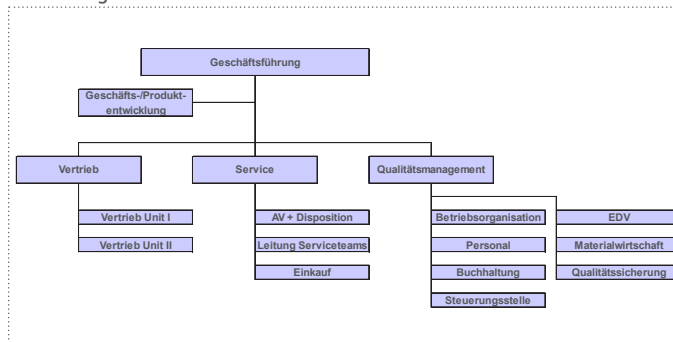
Geschäftsführung

Geschäfts-/Produktentwicklung

Vertrieb

Service

Qualitätsmanagement

Vertrieb Unit I

Vertrieb Unit II

AV + Disposition

Leitung Serviceteams

Einkauf

Betriebsorganisation

Personal

Buchhaltung

Steuerungsstelle

EDV

Materialwirtschaft

Qualitätssicherung